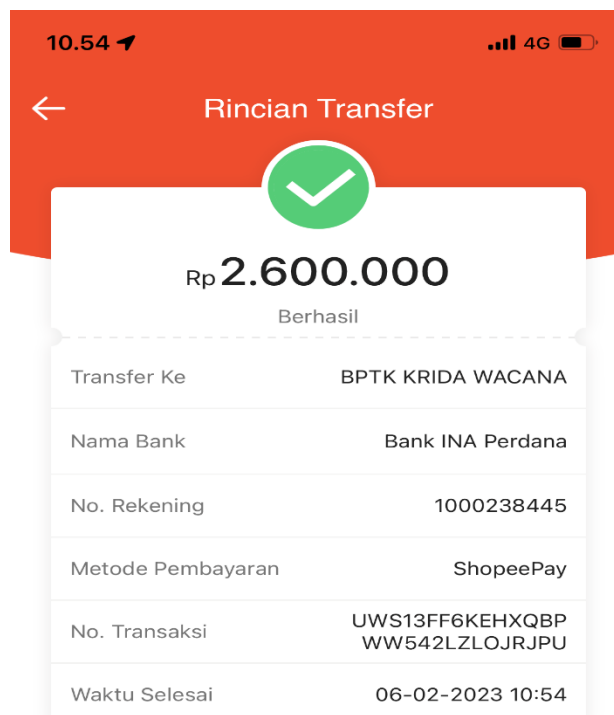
10.54

4G

Rincian Transfer

Rp 2.600.000

Berhasil

| | |
|---|---|
| Transfer Ke | BPTK KRIDA WACANA |
| Nama Bank | Bank INA Perdana |
| No. Rekening | 1000238445 |
| Metode Pembayaran | ShopeePay |
| No. Transaksi | UWS13FF6KEHXQBP WW542LZLOJRJPU |
| Waktu Selesai | 06-02-2023 10:54 |